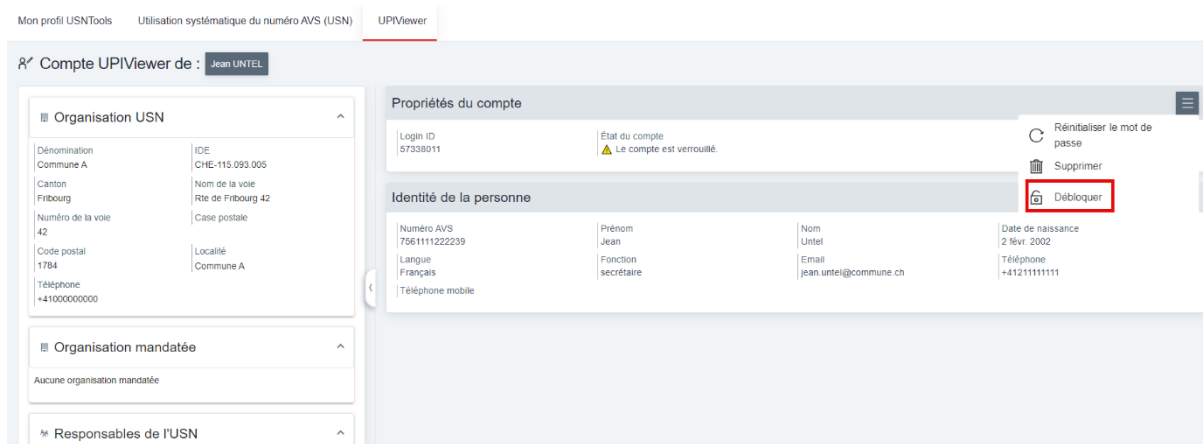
Mon profil USNTools Utilisation systématique du numéro AVS (USN) UPIViewer

Compte UPIViewer de : Jean UNTEL

Organisation USN

| Dénomination | IDE |
|---|---|
| Commune A | CHE-115.093.005 |
| Canton | Nom de la voie |
| Fribourg | Rte de Fribourg 42 |
| Numéro de la voie | Case postale |
| 42 | |
| Code postal | Localité |
| 1784 | Commune A |
| Téléphone | |
| +41000000000 | |

Organisation mandatée

Aucune organisation mandatée

Responsables de l'USN

Propriétés du compte

Login ID
57338011

État du compte
Le compte est verrouillé.

Réinitialiser le mot de passe
Supprimer
Débloquer

Identité de la personne

| Numéro AVS | Prénom | Nom | Date de naissance |
|---|---|---|---|
| 7561111222239 | Jean | Untel | 2 févr. 2002 |
| Langue | Fonction | Email | Téléphone |
| Français | secrétaire | jean.untel@commune.ch | +41211111111 |
| Téléphone mobile | | | |